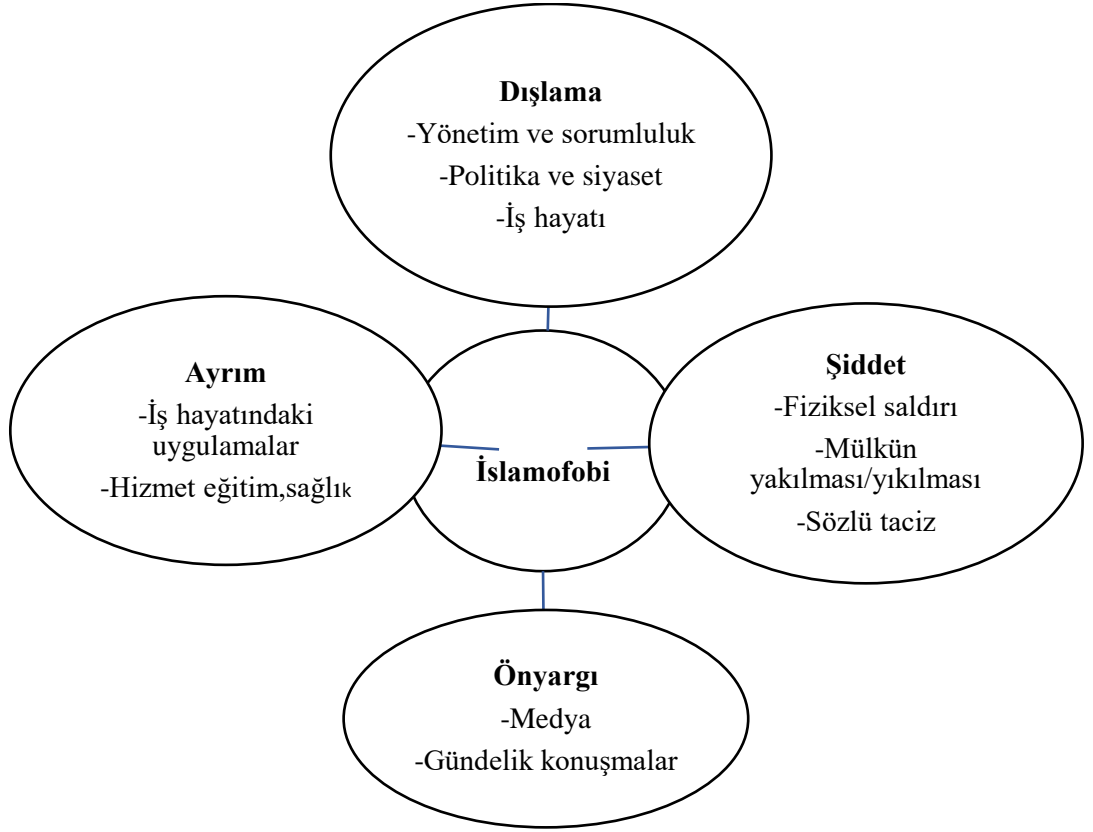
Dışlama
-Yönetim ve sorumluluk
-Politika ve siyaset
-İş hayatı

Ayrım
-İş hayatındaki uygulamalar
-Hizmet eğitim,sağlık

İslamofobi

Şiddet
-Fiziksel saldırı
-Mülkün yakılması/yıkılması
-Sözlü taciz

Önyargı
-Medya
-Gündelik konuşmalar